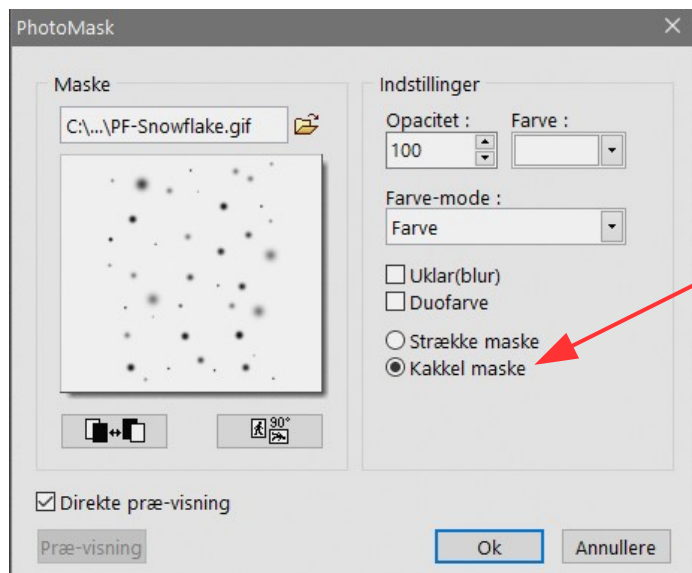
PhotoMask

Maske

C:\...\PF-Snowflake.gif

90°

Indstillinger

Opacitet :

100

Farve :

Farve-mode :

Farve

Uklar(blur)

Duofarve

Strække maske

Kakkel maske

Direkte præ-visning

Præ-visning

Ok

Annullere